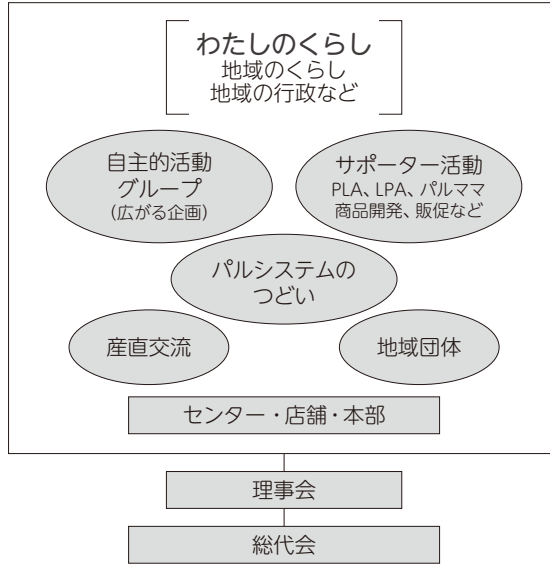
わたしのくらし
地域のくらし
地域の行政など

自主的活動
グループ
(広がる企画)

サポーター活動
PLA、LPA、パルママ
商品開発、販促など

パルシステムの
つどい

産直交流

地域団体

センター・店舗・本部

理事会

総代会